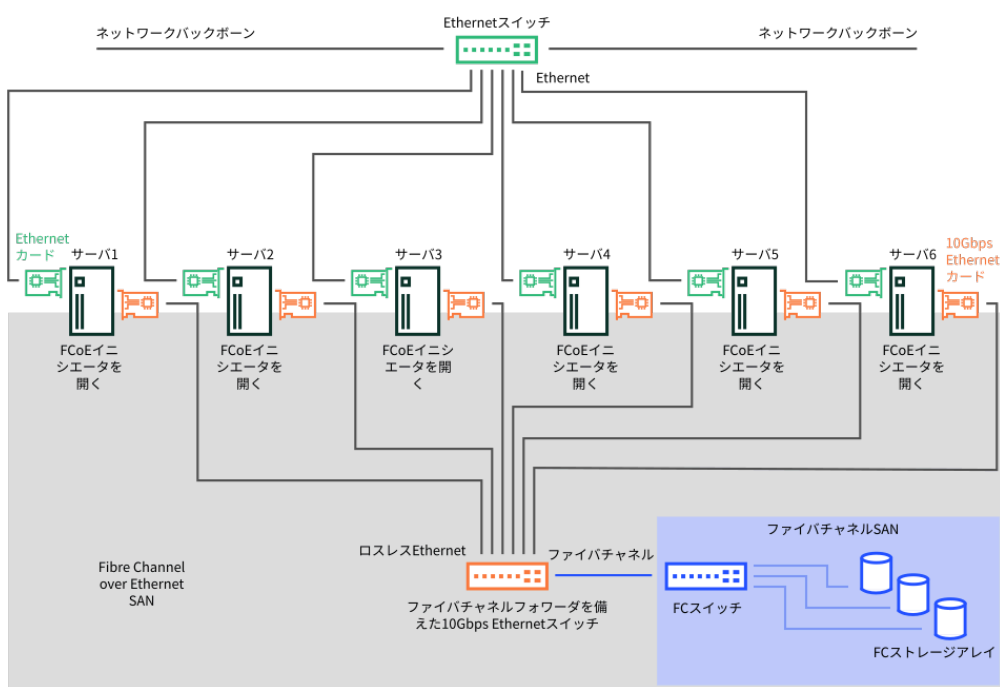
ネットワークバックボーン

Ethernetスイッチ

ネットワークバックボーン

Ethernet

Ethernet カード

サーバ1

サーバ2

サーバ3

サーバ4

サーバ5

サーバ6

10Gbps Ethernet カード

FCoEイニシエータを開く

FCoEイニシエータを開く

FCoEイニシエータを開く

FCoEイニシエータを開く

FCoEイニシエータを開く

FCoEイニシエータを開く

Fibre Channel over Ethernet SAN

ロスレスEthernet

ファイバチャネル

ファイバチャネルSAN

ファイバチャネルフォワーダを備えた10Gbps Ethernetスイッチ

FCスイッチ

FCストレージアレイ